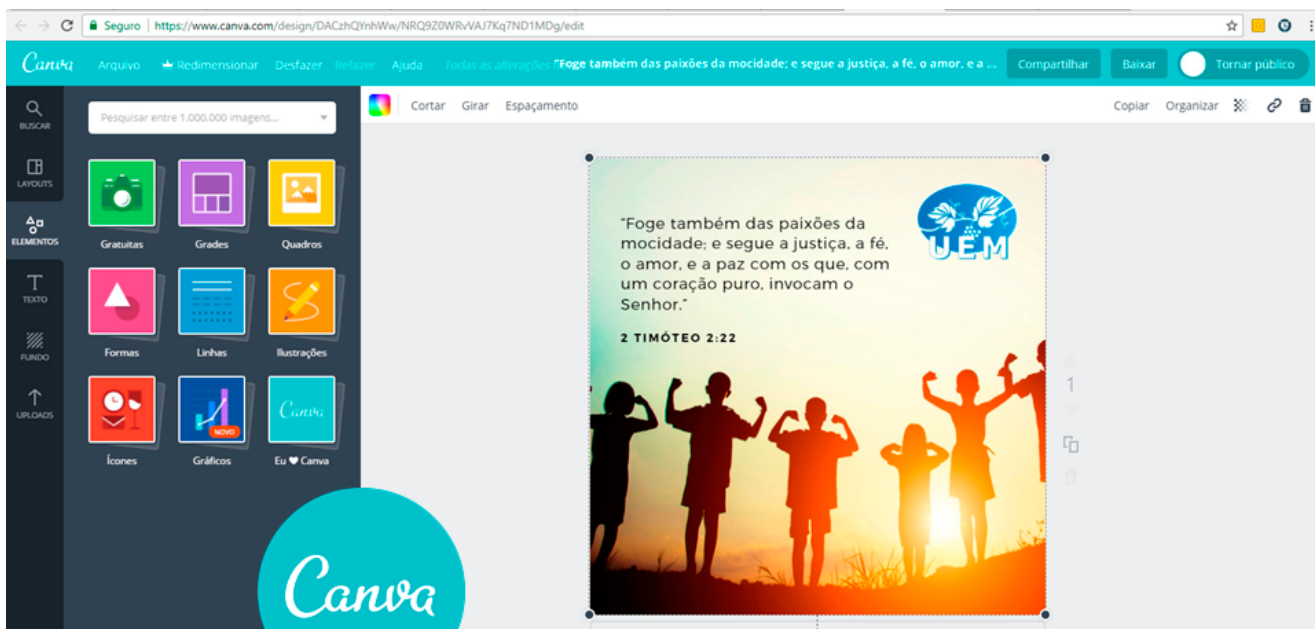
Seguro | https://www.canva.com/design/DACzhQYnhWw/NRQ9Z0WRvVAJ7Kq7ND1MDg/edit

Canva Arquivo Redimensionar Desfazer Refazer Ajuda Todas as alterações "Foge também das paixões da mocidade; e segue a justiça, a fé, o amor, e a ... Compartilhar Baixar Tornar público

BUSCAR
LAYOUTS
ELEMENTOS
TEXTO
FUNDO
UPLOADS

Pesquisar entre 1.000.000 imagens...

Gratuitas
Grades
Quadros
Formas
Linhas
Ilustrações
Ícones
NOVO
Gráficos
Canva
Eu ♥ Canva

Cortar Girar Espaçamento
Copiar Organizar

"Foge também das paixões da mocidade; e segue a justiça, a fé, o amor, e a paz com os que, com um coração puro, invocam o Senhor."

2 TIMÓTEO 2:22

UEM

1

Canva